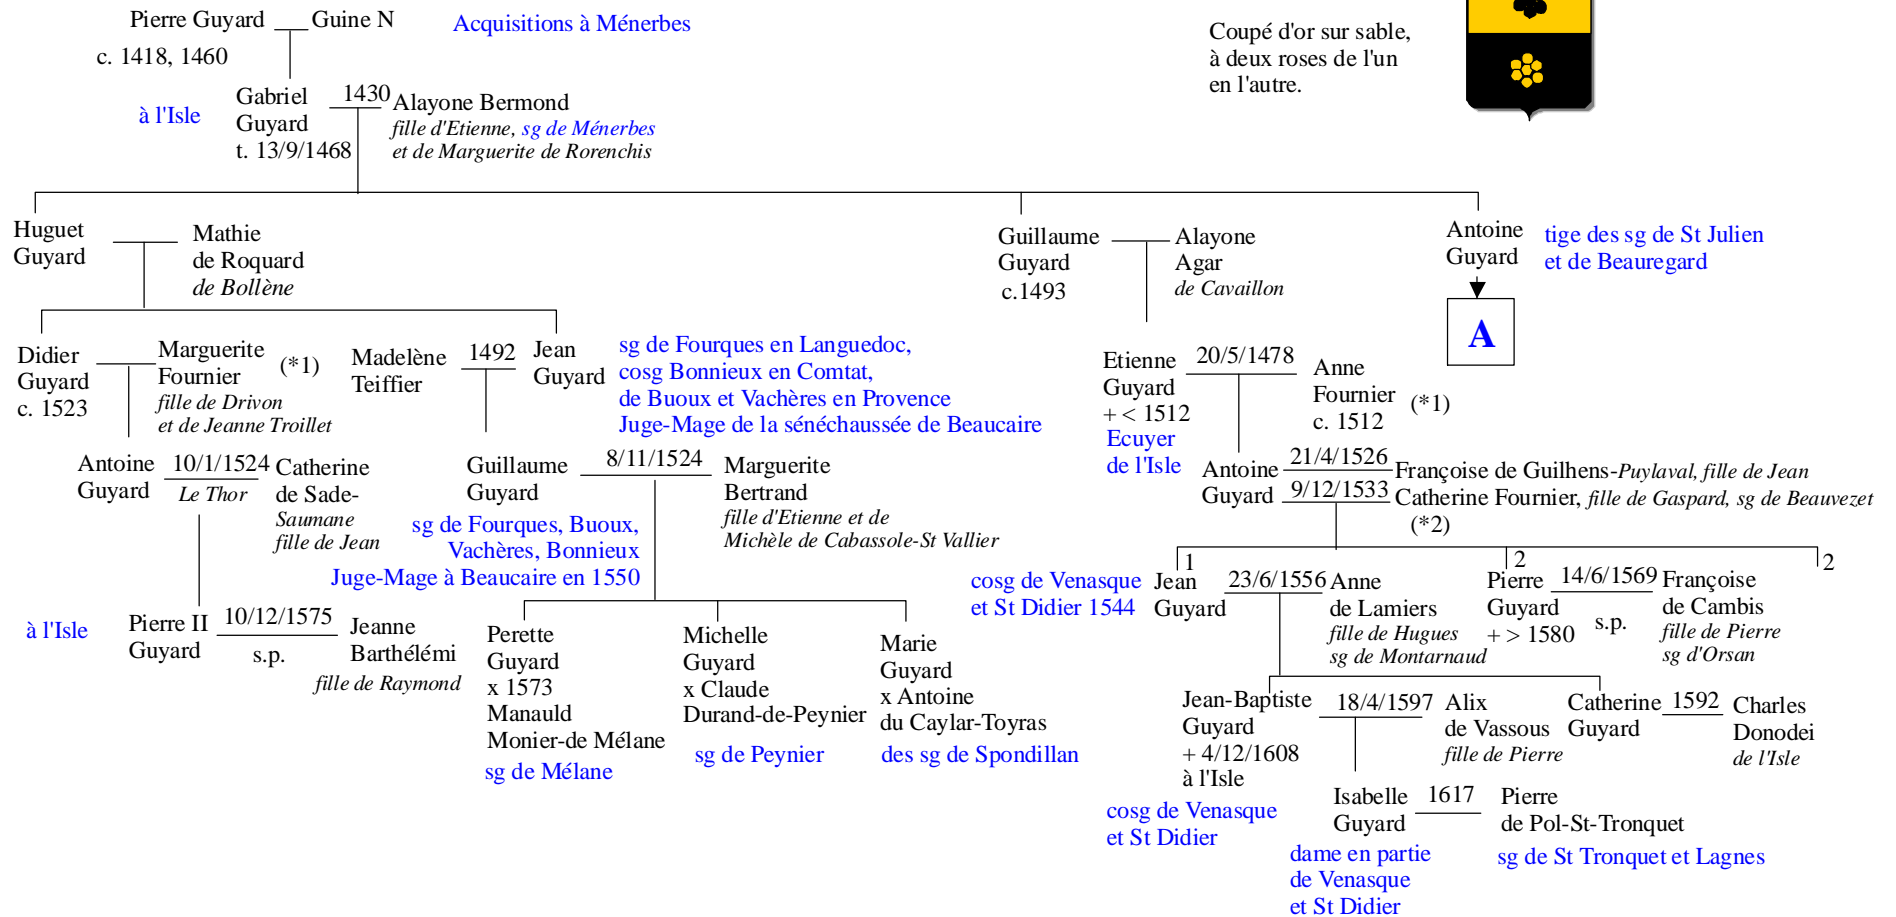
Pierre Guyard Guine N
c. 1418, 1460

Acquisitions à Ménerbes

Coupé d'or sur sable, à deux roses de l'un en l'autre.

à l'Isle

Gabriel Guyard t. 13/9/1468

1430

Alayone Bermond
fille d'Etienne, sg de Ménerbes et de Marguerite de Rorenchis

Huguet Guyard

Mathie de Roquard de Bollène

Guillaume Guyard c.1493

Alayone Agar de Cavaillon

Antoine Guyard

tige des sg de St Julien et de Beauregard

A

Didier Guyard c. 1523

Marguerite Fournier fille de Drivon et de Jeanne Troillet

(*1)

Madelène Teiffier

1492

Jean Guyard

sg de Fourques en Languedoc, cosg Bonnieux en Comtat, de Buoux et Vachères en Provence Juge-Mage de la sénéchaussée de Beaucaire

Etienne Guyard + < 1512 Ecuyer de l'Isle

20/5/1478

Anne Fournier c. 1512

(*1)

Antoine Guyard

10/1/1524 Le Thor

Catherine de Sade-Saumane fille de Jean

Guillaume Guyard

8/11/1524

Marguerite Bertrand fille d'Etienne et de Michèle de Cabassole-St Vallier

sg de Fourques, Buoux, Vachères, Bonnieux Juge-Mage à Beaucaire en 1550

Antoine Guyard

21/4/1526

9/12/1533

Françoise de Guilhens-Puylaval, fille de Jean
Catherine Fournier, fille de Gaspard, sg de Beauvezet
(*2)

1

2

2

à l'Isle

Pierre II Guyard

10/12/1575 s.p.

Jeanne Barthélémi fille de Raymond

Perette Guyard x 1573 Manauld Monier-de Mélane
sg de Mélane

Michelle Guyard x Claude Durand-de-Peynier
sg de Peynier

Marie Guyard x Antoine du Caylar-Toyras
des sg de Spondillan

cosg de Venasque et St Didier 1544

Jean Guyard

23/6/1556

Anne de Lamiers fille de Hugues sg de Montarnaud

Pierre Guyard + > 1580

14/6/1569 s.p.

Françoise de Cambis fille de Pierre sg d'Orsan

Jean-Baptiste Guyard + 4/12/1608 à l'Isle

18/4/1597

Alix de Vassous fille de Pierre

Catherine Guyard

1592

Charles Donodei de l'Isle

cosg de Venasque et St Didier

Isabelle Guyard

1617

Pierre de Pol-St-Tronquet

dame en partie de Venasque et St Didier

sg de St Tronquet et Lagnes